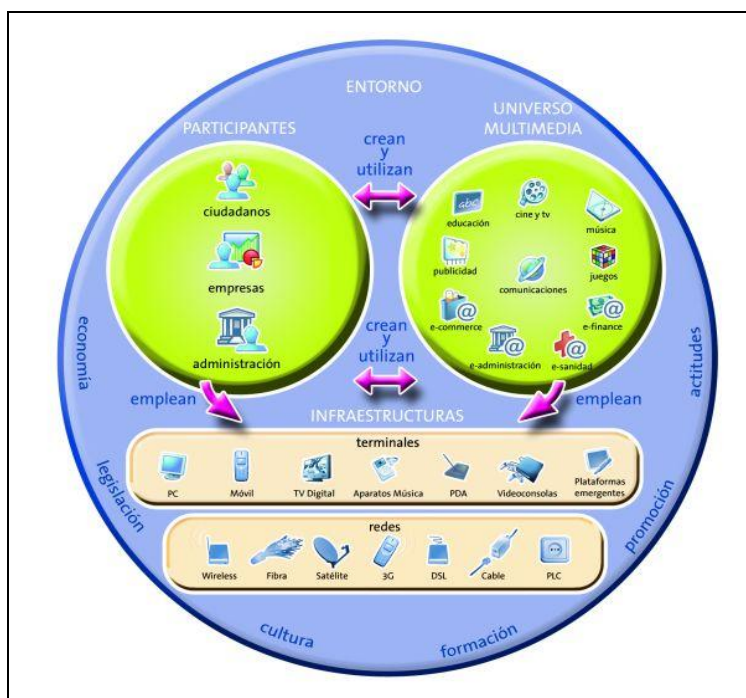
ENTORNO

PARTICIPANTES

ciudadanos

empresas

administración

crean y utilizan

crean y utilizan

UNIVERSO MULTIMEDIA

educación
cine y tv
música
publicidad
juegos
comunicaciones
e-commerce
e-finance
e-administración
e-sanidad

emplean

emplean

INFRAESTRUCTURAS

terminales

PC
Móvil
TV Digital
Aparatos Música
PDA
Videoconsolas
Plataformas emergentes

redes

Wireless
Fibra
Satélite
3G
DSL
Cable
PLC

economía

legislación

cultura

formación

promoción

actitudes